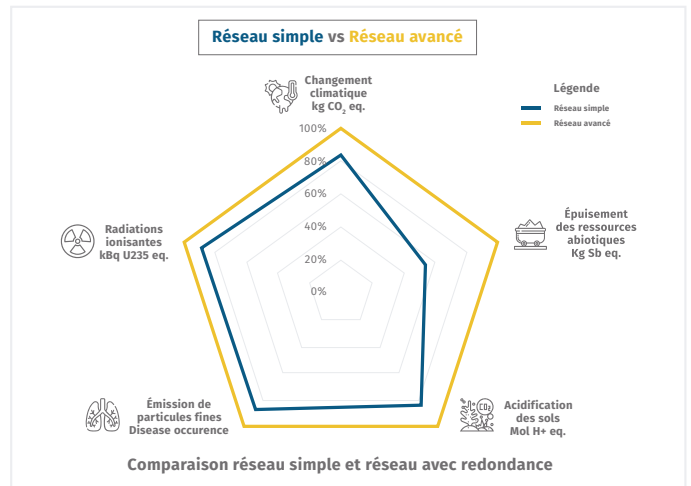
Réseau simple vs Réseau avancé

Changement climatique kg $CO_2$ eq.

Légende
Réseau simple
Réseau avancé

100%
80%
60%
40%
20%
0%

Épuisement des ressources abiotiques Kg Sb eq.

Radiations ionisantes kBq U235 eq.

Émission de particules fines Disease occurence

Acidification des sols Mol H+ eq.

$CO_2$

Comparaison réseau simple et réseau avec redondance